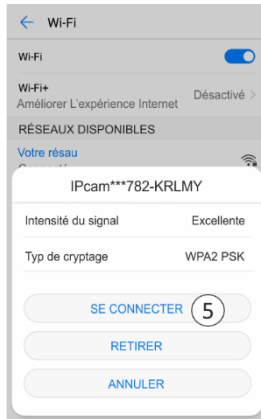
Wi-Fi

Wi-Fi

Wi-Fi+
Améliorer L'expérience Internet
Désactivé >

RÉSEAUX DISPONIBLES

Votre résau
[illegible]

IPcam***782-KRLMY

Intensité du signal Excellente

Typ de cryptage WPA2 PSK

SE CONNECTER
5

RETIRER

ANNULER